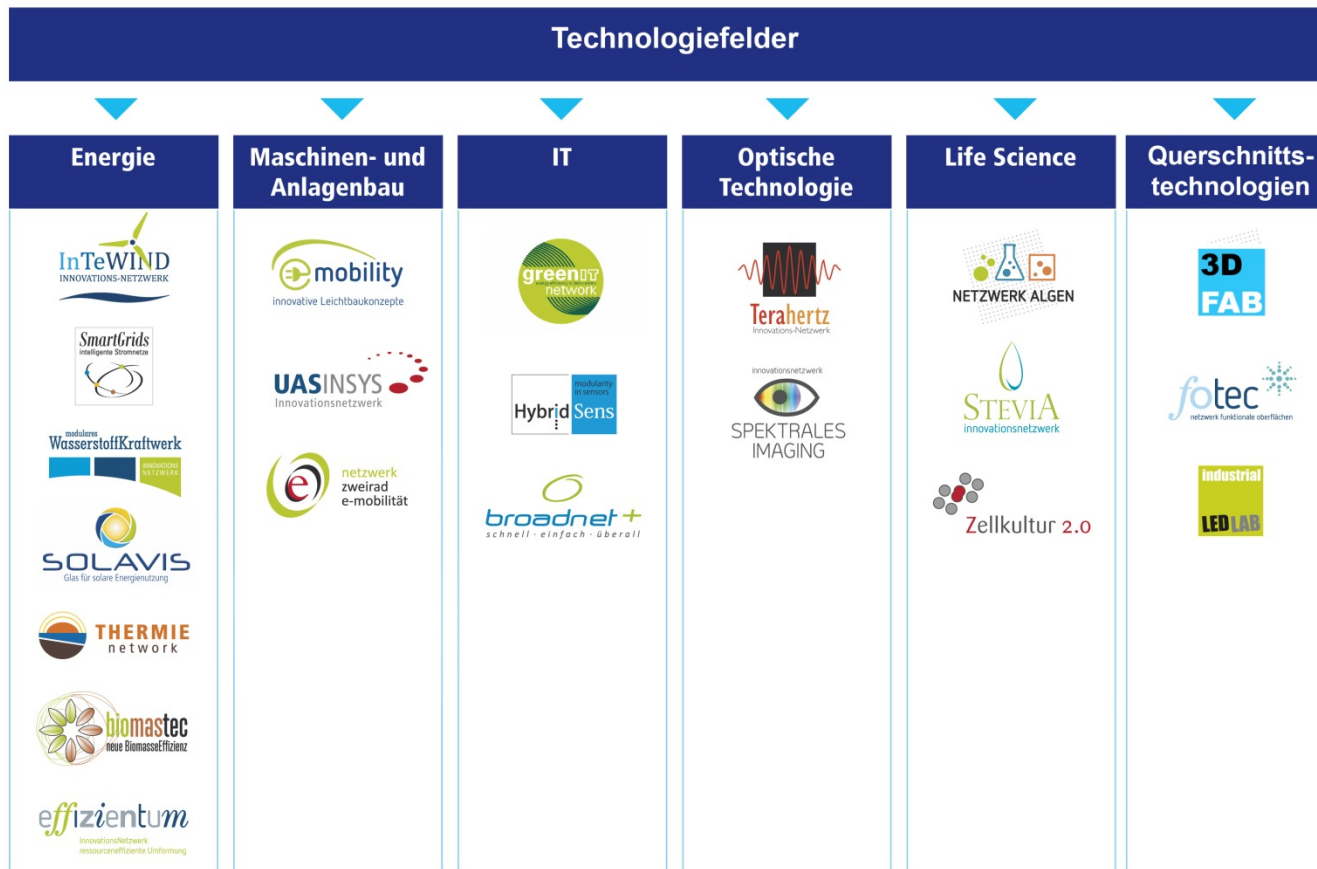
Technologiefelder

Energie

InTeWIND
INNOVATIONS-NETZWERK

SmartGrids
intelligente Stromnetze

modulares
WasserstoffKraftwerk
INNOVATIONS NETZWERK

SOLAVIS
Glas für solare Energienutzung

THERMIE
network

biomastec
neue BiomasseEffizienz

effizientum
InnovationsNetzwerk
ressourceneffiziente Umformung

Maschinen- und Anlagenbau

mobility
innovative Leichtbaukonzepte

UASINSYS
Innovationsnetzwerk

netzwerk
zweirad
e-mobilität

IT

green IT
network

Hybrid Sens
modularity in sensors

broadnet +
schnell · einfach · überall

Optische Technologie

Terahertz
Innovations-Netzwerk

innovationsnetzwerk
SPEKTRALES
IMAGING

Life Science

NETZWERK ALGEN

STEVIA
innovationsnetzwerk

Zellkultur 2.0

Querschnitts-technologien

3D
FAB

fotec
netzwerk funktionale oberflächen

industrial
LED LAB